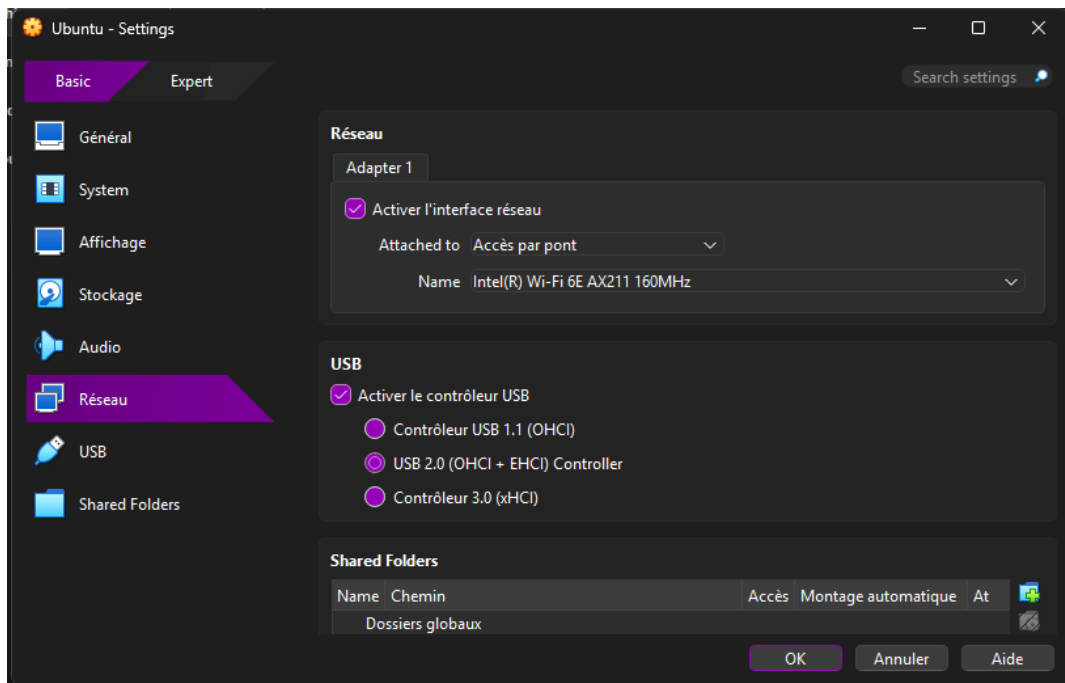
Ubuntu - Settings

Basic
Expert

Search settings

Général
System
Affichage
Stockage
Audio
Réseau
USB
Shared Folders

Réseau

Adapter 1

Activer l'interface réseau

Attached to Accès par pont

Name Intel(R) Wi-Fi 6E AX211 160MHz

USB

Activer le contrôleur USB

Contrôleur USB 1.1 (OHCI)

USB 2.0 (OHCI + EHCI) Controller

Contrôleur 3.0 (xHCI)

Shared Folders

| Name | Chemin | Accès | Montage automatique | At |
|---|---|---|---|---|
| Dossiers globaux | | | | |

OK
Annuler
Aide